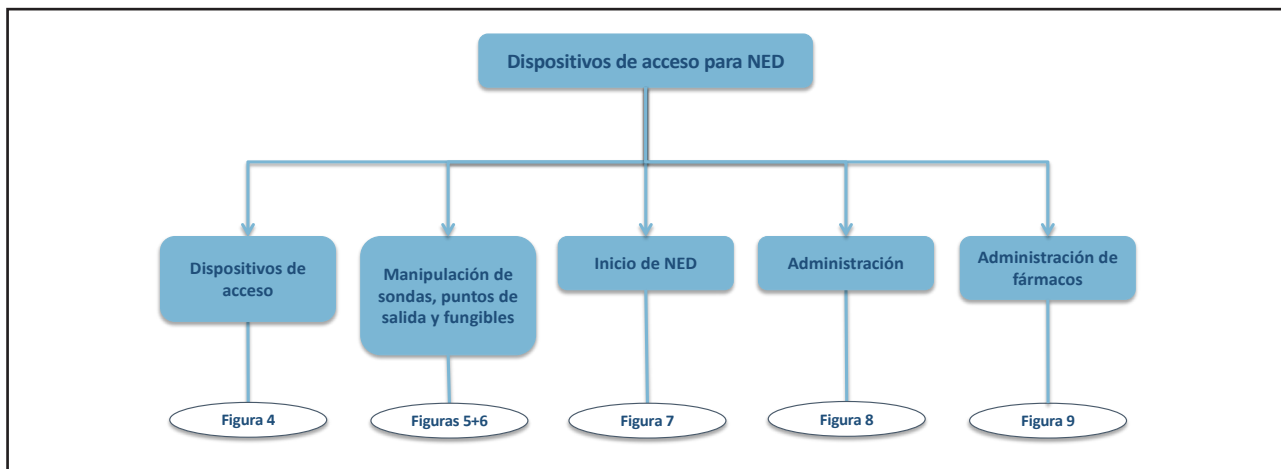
Dispositivos de acceso para NED

Dispositivos de acceso

Manipulación de sondas, puntos de salida y fungibles

Inicio de NED

Administración

Administración de fármacos

Figura 4

Figuras 5+6

Figura 7

Figura 8

Figura 9